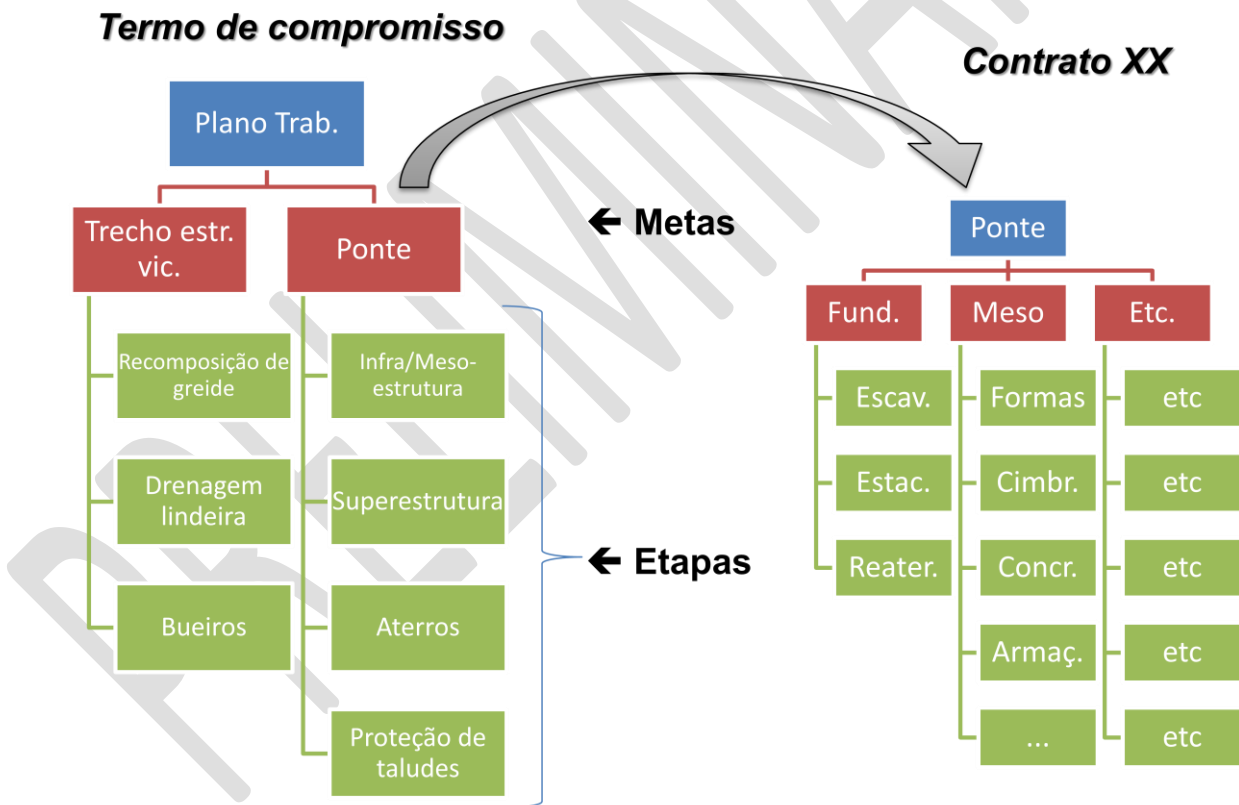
Termo de compromisso

Contrato XX

Plano Trab.

Trecho estr. vic.

Ponte

Recomposição de greide

Drenagem lindeira

Bueiros

Infra/Meso-estrutura

Superestrutura

Aterros

Proteção de taludes

← Metas

← Etapas

Ponte

Fund.

Meso

Etc.

Escav.

Estac.

Reater.

Formas

Cimbr.

Concr.

Armaç.

...

etc

etc

etc

etc

etc